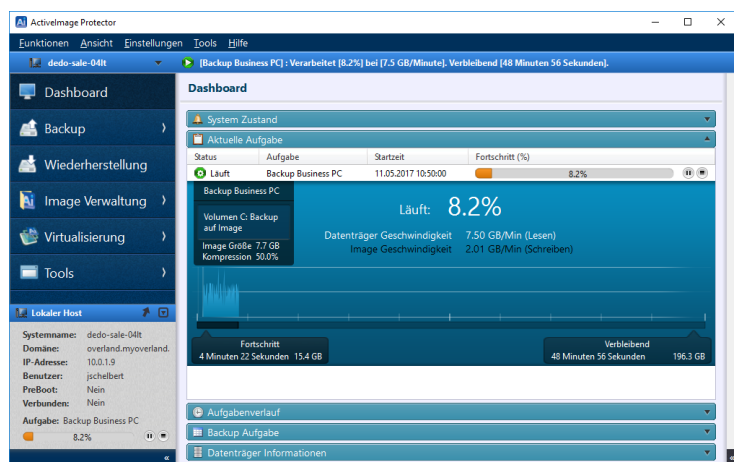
ActiveImage Protector

Funktionen Ansicht Einstellungen Tools Hilfe

dedo-sale-04lt

[Backup Business PC] : Verarbeitet [8.2%] bei [7.5 GB/Minute]. Verbleibend [48 Minuten 56 Sekunden].

Dashboard
Backup
Wiederherstellung
Image Verwaltung
Virtualisierung
Tools

Lokaler Host

| | |
|---|---|
| Systemname: | dedo-sale-04lt |
| Domäne: | overland.myoverland. |
| IP-Adresse: | 10.0.1.9 |
| Benutzer: | jschelbert |
| PreBoot: | Nein |
| Verbunden: | Nein |

Aufgabe: Backup Business PC
8.2%

Dashboard

System Zustand

Aktuelle Aufgabe

| Status | Aufgabe | Startzeit | Fortschritt (%) |
|---|---|---|---|
| Läuft | Backup Business PC | 11.05.2017 10:50:00 | 8.2% |

Backup Business PC
Volumen C: Backup auf Image
Image Größe 7.7 GB
Kompression 50.0%

Läuft: 8.2%
Datenträger Geschwindigkeit 7.50 GB/Min (Lesen)
Image Geschwindigkeit 2.01 GB/Min (Schreiben)

Fortschritt
4 Minuten 22 Sekunden 15.4 GB

Verbleibend
48 Minuten 56 Sekunden 196.3 GB

Aufgabenverlauf
Backup Aufgabe
Datenträger Informationen